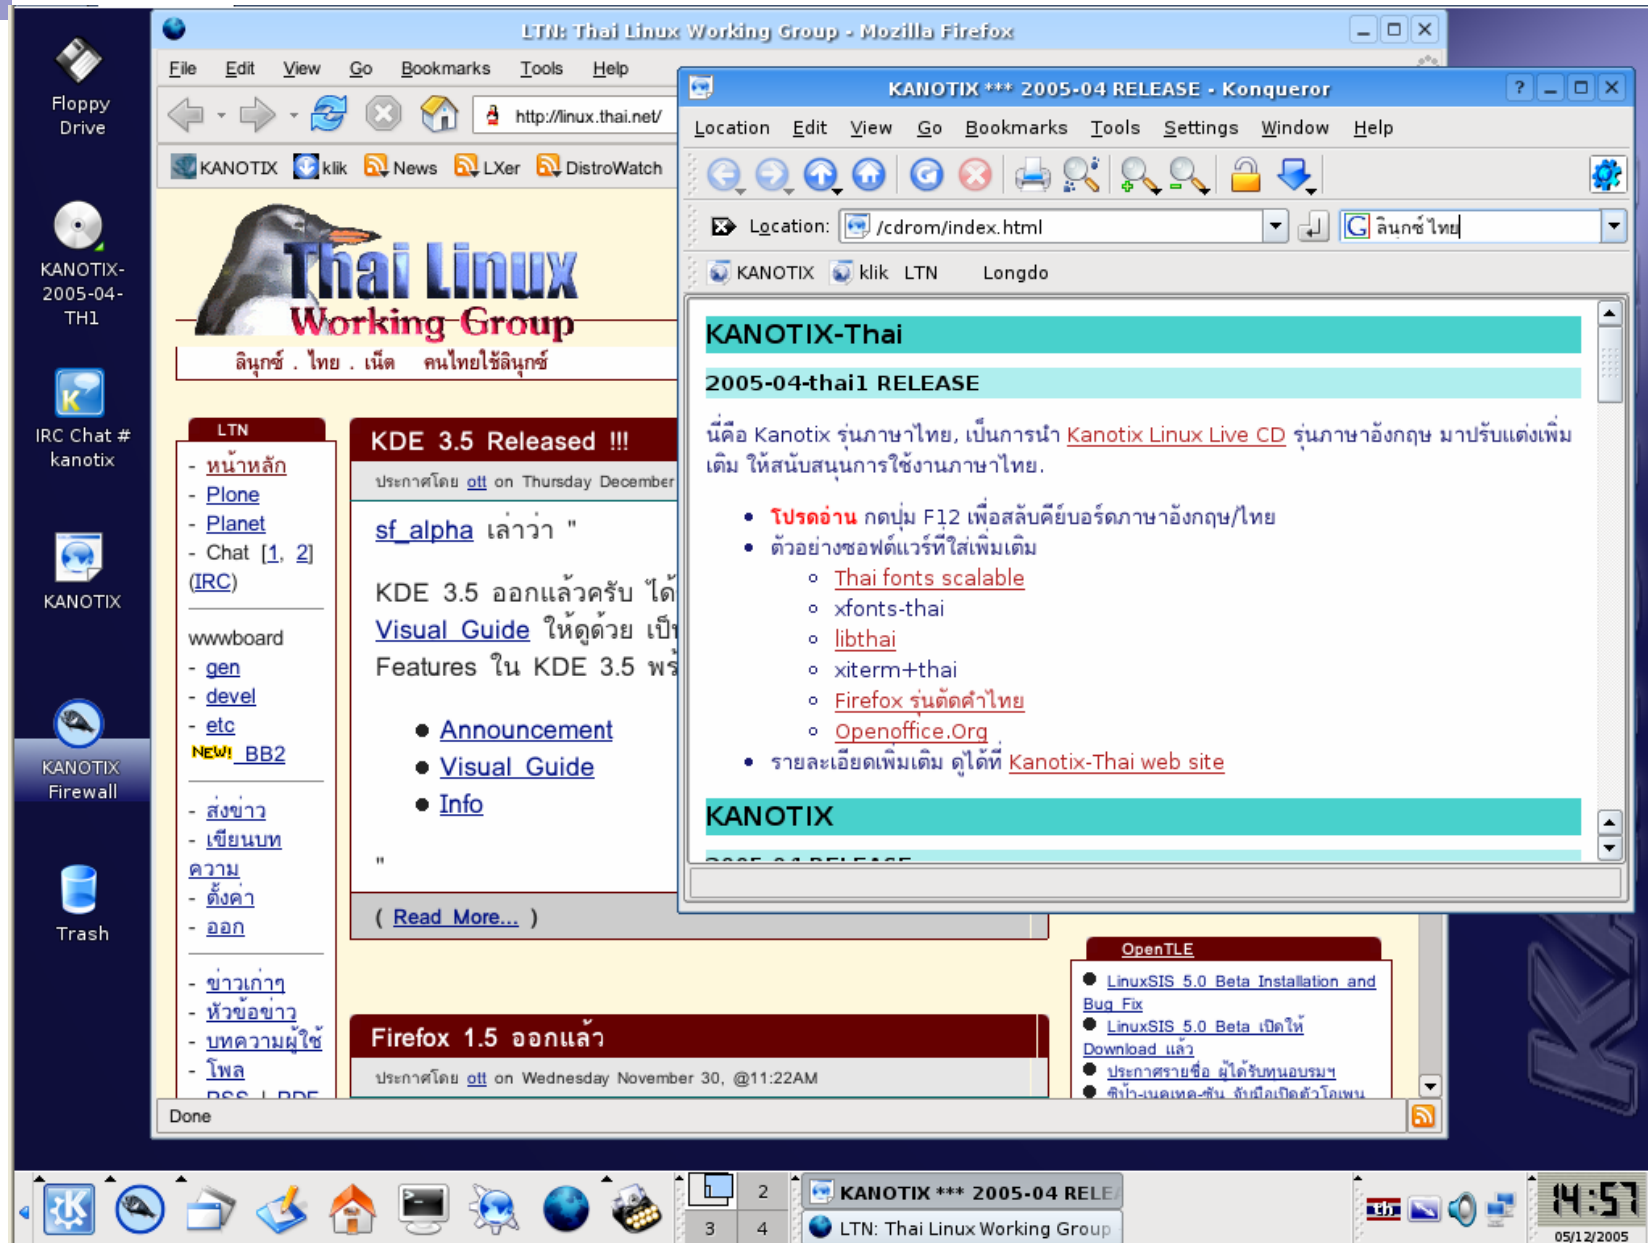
Floppy Drive

KANOTIX-2005-04-TH1

IRC Chat # kanotix

KANOTIX

KANOTIX Firewall

Trash

LTN: Thai Linux Working Group - Mozilla Firefox

File Edit View Go Bookmarks Tools Help

http://linux.thai.net/

KANOTIX klik News LXer DistroWatch

Thai Linux Working Group
ลินุกซ์ . ไทย . เน็ต คนไทยใช้ลินุกซ์

LTN
- หน้าหลัก
- Plone
- Planet
- Chat [1, 2] (IRC)

wwwboard
- gen
- devel
- etc
NEW! BB2

- ส่งข่าว
- เขียนบทความ
- ตั้งค่า
- ออก

- ข่าวเก่าๆ
- หัวข้อข่าว
- บทความผู้ใช้
- โพล
- RSS | RDF

KDE 3.5 Released !!!
ประกาศโดย ott on Thursday December

sf_alpha เล่าว่า "

KDE 3.5 ออกแล้วครับ ได
Visual Guide ให้ดูด้วย เป็
Features ใน KDE 3.5 พร

Announcement
Visual Guide
Info

"

( Read More... )

Firefox 1.5 ออกแล้ว
ประกาศโดย ott on Wednesday November 30, @11:22AM

OpenTLE
LinuxSIS 5.0 Beta Installation and Bug Fix
LinuxSIS 5.0 Beta เปิดให้ Download แล้ว
ประกาศรายชื่อ ผู้ได้รับทุนอบรมฯ
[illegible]

Done

KANOTIX *** 2005-04 RELEASE - Konqueror

Location Edit View Go Bookmarks Tools Settings Window Help

Location: /cdrom/index.html
ลินุกซ์ ไทย

KANOTIX klik LTN Longdo

KANOTIX-Thai

2005-04-thai1 RELEASE

นี่คือ Kanotix รุ่นภาษาไทย, เป็นการนำ Kanotix Linux Live CD รุ่นภาษาอังกฤษ มาปรับแต่งเพิ่มเติม ให้สนับสนุนการใช้งานภาษาไทย.

- โปรดอ่าน กดปุ่ม F12 เพื่อสลับคีย์บอร์ดภาษาอังกฤษ/ไทย
- ตัวอย่างซอฟต์แวร์ที่ใส่เพิ่มเติม
  - Thai fonts scalable
  - xfonts-thai
  - libthai
  - xiterm+thai
  - Firefox รุ่นตัดคำไทย
  - Openoffice.Org
- รายละเอียดเพิ่มเติม ดูได้ที่ Kanotix-Thai web site

KANOTIX

2 3 4

KANOTIX *** 2005-04 RELE
LTN: Thai Linux Working Group

14:57
05/12/2005